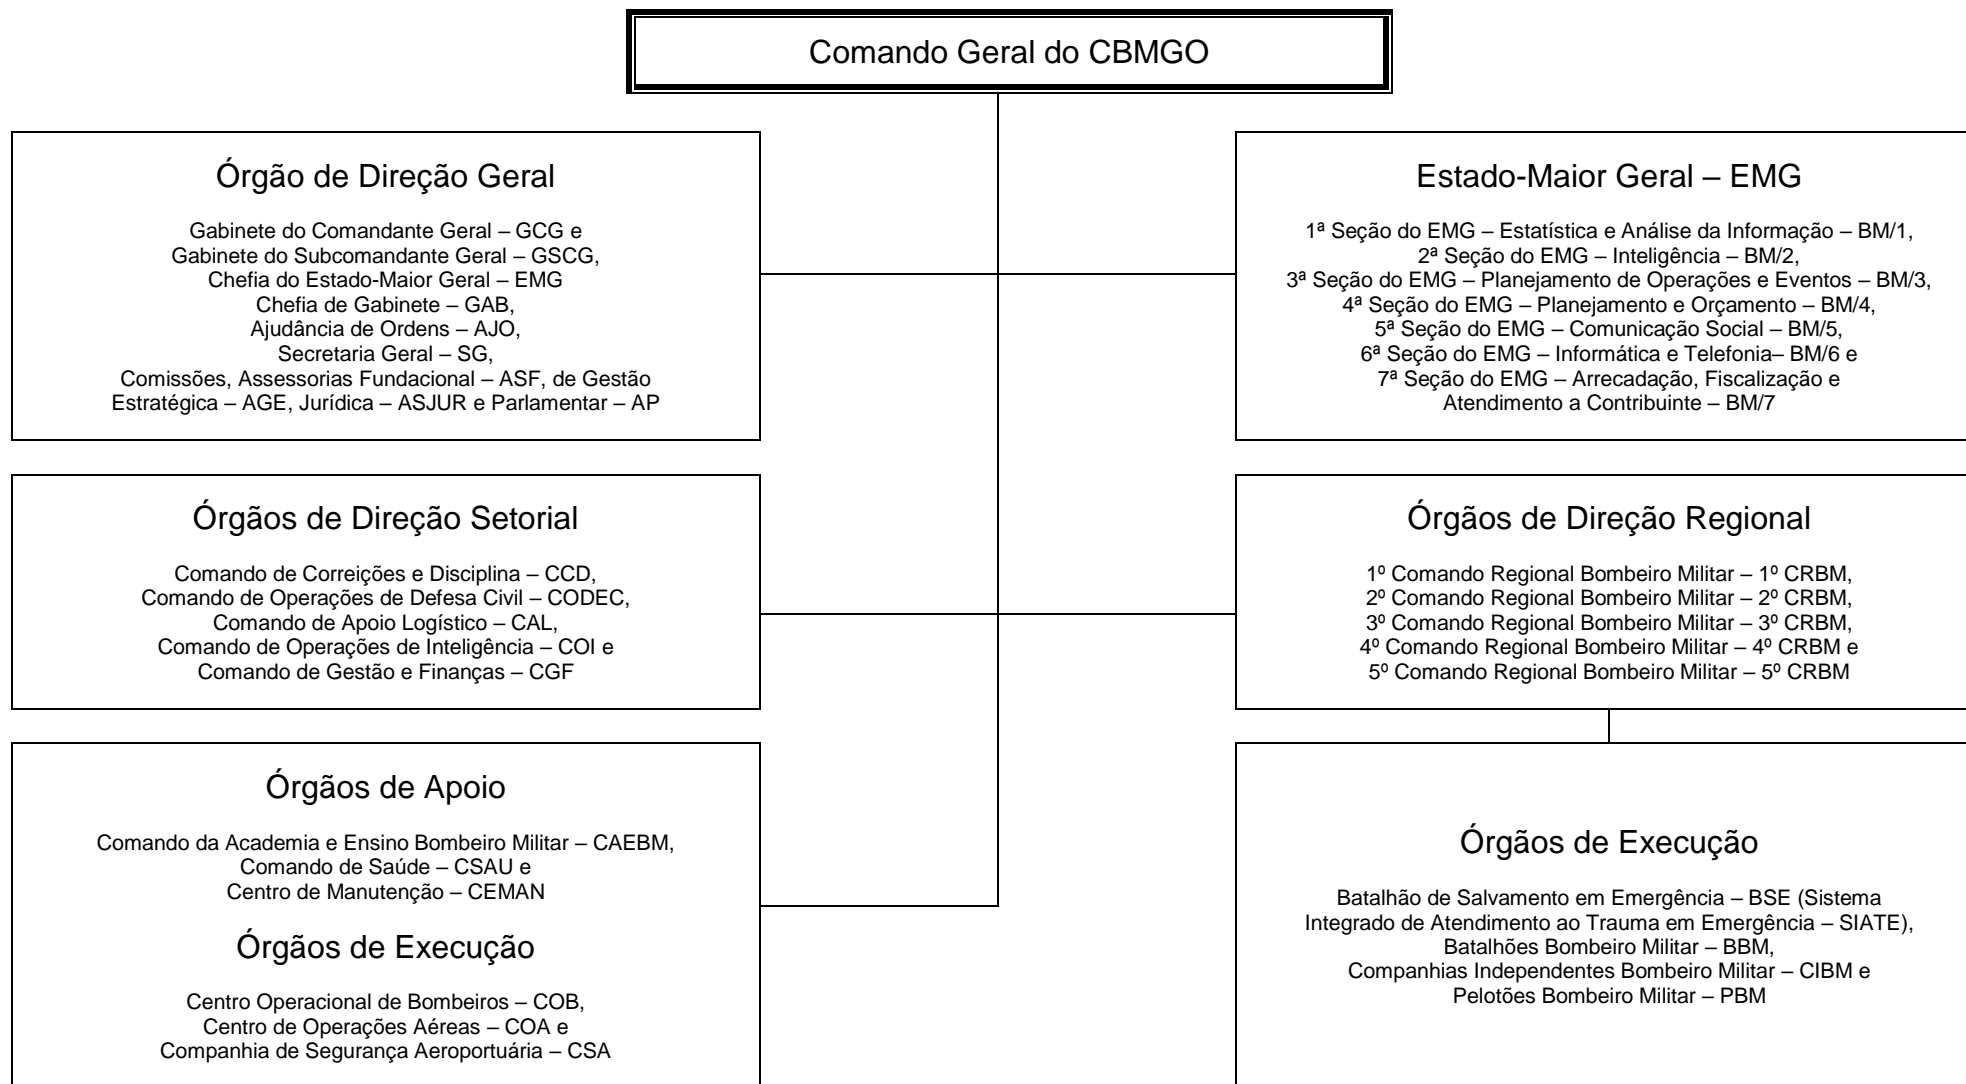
Comando Geral do CBMGO

Órgão de Direção Geral

Gabinete do Comandante Geral – GCG e
Gabinete do Subcomandante Geral – GSCG,
Chefia do Estado-Maior Geral – EMG
Chefia de Gabinete – GAB,
Ajudância de Ordens – AJO,
Secretaria Geral – SG,
Comissões, Assessorias Fundacional – ASF, de Gestão Estratégica – AGE, Jurídica – ASJUR e Parlamentar – AP

Estado-Maior Geral – EMG

1ª Seção do EMG – Estatística e Análise da Informação – BM/1,
2ª Seção do EMG – Inteligência – BM/2,
3ª Seção do EMG – Planejamento de Operações e Eventos – BM/3,
4ª Seção do EMG – Planejamento e Orçamento – BM/4,
5ª Seção do EMG – Comunicação Social – BM/5,
6ª Seção do EMG – Informática e Telefonia– BM/6 e
7ª Seção do EMG – Arrecadação, Fiscalização e Atendimento a Contribuinte – BM/7

Órgãos de Direção Setorial

Comando de Correições e Disciplina – CCD,
Comando de Operações de Defesa Civil – CODEC,
Comando de Apoio Logístico – CAL,
Comando de Operações de Inteligência – COI e
Comando de Gestão e Finanças – CGF

Órgãos de Direção Regional

1º Comando Regional Bombeiro Militar – 1º CRBM,
2º Comando Regional Bombeiro Militar – 2º CRBM,
3º Comando Regional Bombeiro Militar – 3º CRBM,
4º Comando Regional Bombeiro Militar – 4º CRBM e
5º Comando Regional Bombeiro Militar – 5º CRBM

Órgãos de Apoio

Comando da Academia e Ensino Bombeiro Militar – CAEBM,
Comando de Saúde – CSAU e
Centro de Manutenção – CEMAN

Órgãos de Execução

Centro Operacional de Bombeiros – COB,
Centro de Operações Aéreas – COA e
Companhia de Segurança Aeroportuária – CSA

Órgãos de Execução

Batalhão de Salvamento em Emergência – BSE (Sistema Integrado de Atendimento ao Trauma em Emergência – SIATE),
Batalhões Bombeiro Militar – BBM,
Companhias Independentes Bombeiro Militar – CIBM e
Pelotões Bombeiro Militar – PBM